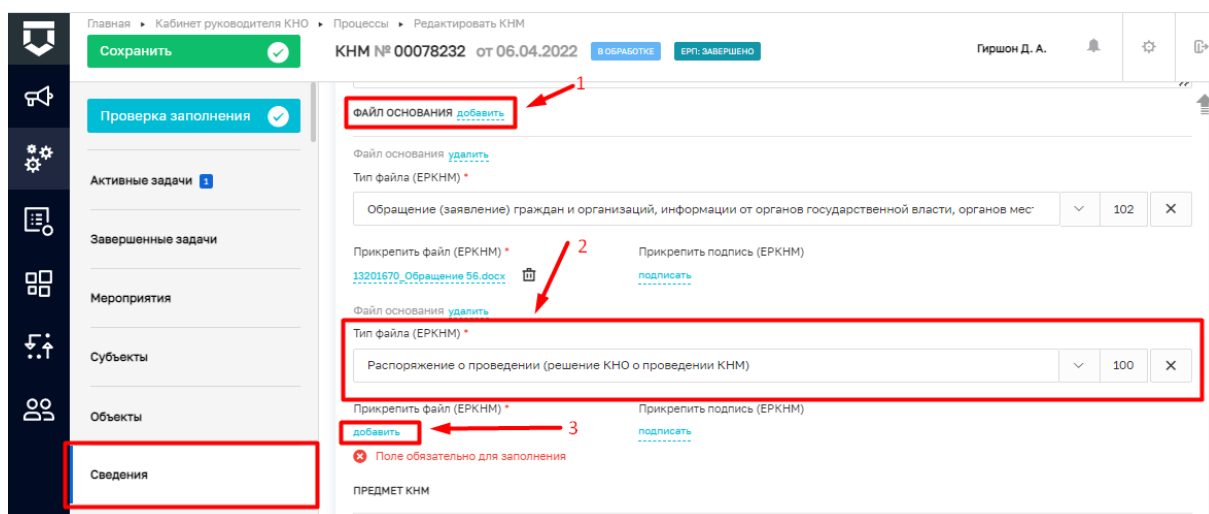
Главная ▸ Кабинет руководителя КНО ▸ Процессы ▸ Редактировать КНМ

Сохранить

КНМ № 00078232 от 06.04.2022 В ОБРАБОТКЕ ЕРП: ЗАВЕРШЕНО

Гиршон Д. А.

Проверка заполнения

Активные задачи 1

Завершенные задачи

Мероприятия

Субъекты

Объекты

Сведения

1

ФАЙЛ ОСНОВАНИЯ добавить

Файл основания удалить

Тип файла (ЕРКНМ) *

Обращение (заявление) граждан и организаций, информации от органов государственной власти, органов мес 102 ✕

2

Прикрепить файл (ЕРКНМ) *

13201670_Обращение 56.docx

Прикрепить подпись (ЕРКНМ)

подписать

Файл основания удалить

Тип файла (ЕРКНМ) *

Распоряжение о проведении (решение КНО о проведении КНМ) 100 ✕

Прикрепить файл (ЕРКНМ) *

добавить

3

Прикрепить подпись (ЕРКНМ)

подписать

Поле обязательно для заполнения

ПРЕДМЕТ КНМ